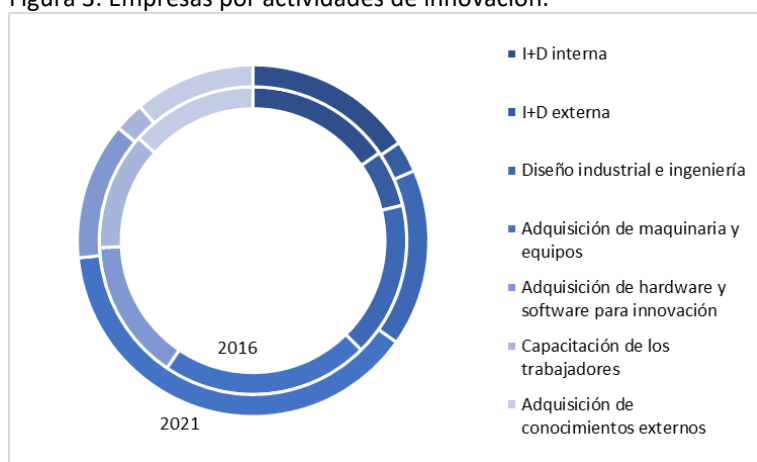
Figura 5. Empresas por actividades de innovación.

2016

2021

I+D interna

I+D externa

Diseño industrial e ingeniería

Adquisición de maquinaria y equipos

Adquisición de hardware y software para innovación

Capacitación de los trabajadores

Adquisición de conocimientos externos